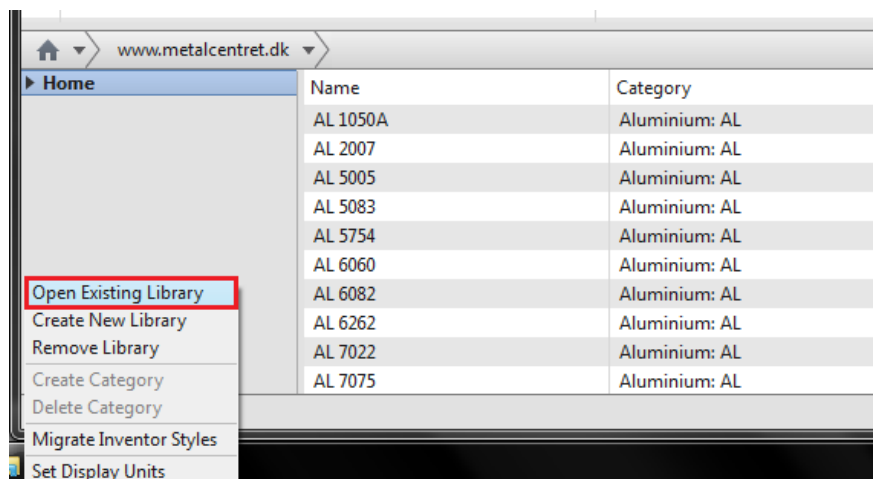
www.metalcentret.dk

Home

| Name | Category |
|---|---|
| AL 1050A | Aluminium: AL |
| AL 2007 | Aluminium: AL |
| AL 5005 | Aluminium: AL |
| AL 5083 | Aluminium: AL |
| AL 5754 | Aluminium: AL |
| AL 6060 | Aluminium: AL |
| AL 6082 | Aluminium: AL |
| AL 6262 | Aluminium: AL |
| AL 7022 | Aluminium: AL |
| AL 7075 | Aluminium: AL |

Open Existing Library
Create New Library
Remove Library
Create Category
Delete Category
Migrate Inventor Styles
Set Display Units